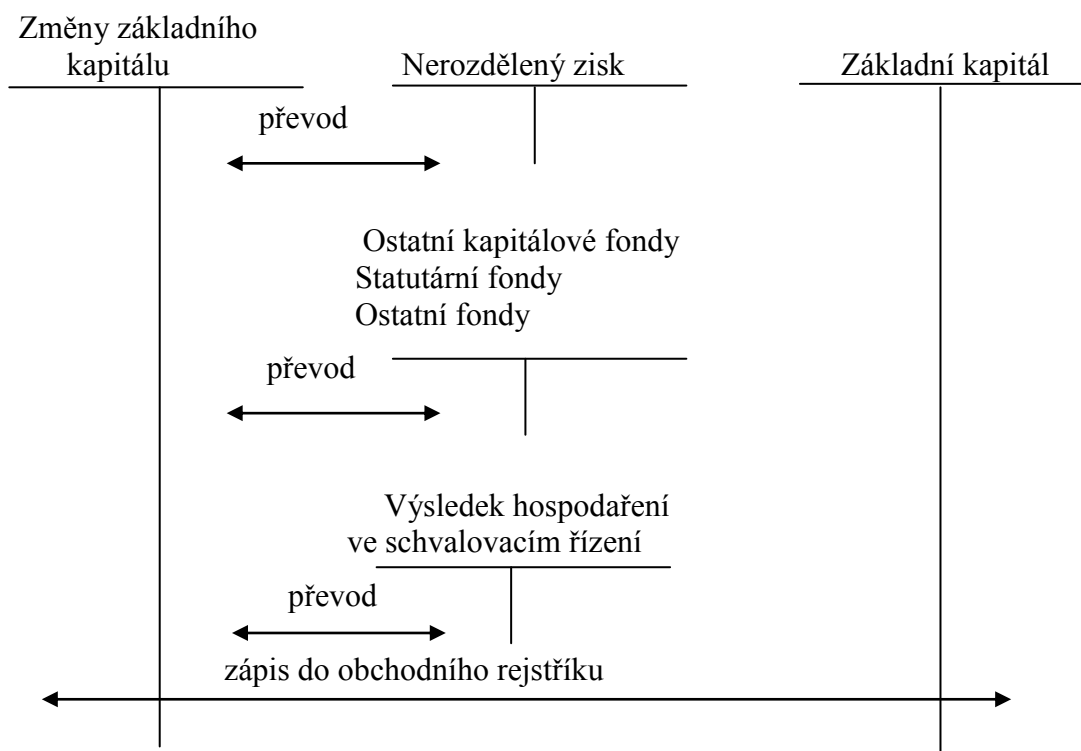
Změny základního kapitálu

Nerozdělený zisk

Základní kapitál

převod

Ostatní kapitálové fondy
Statutární fondy
Ostatní fondy

převod

Výsledek hospodaření ve schvalovacím řízení

převod

zápis do obchodního rejstříku